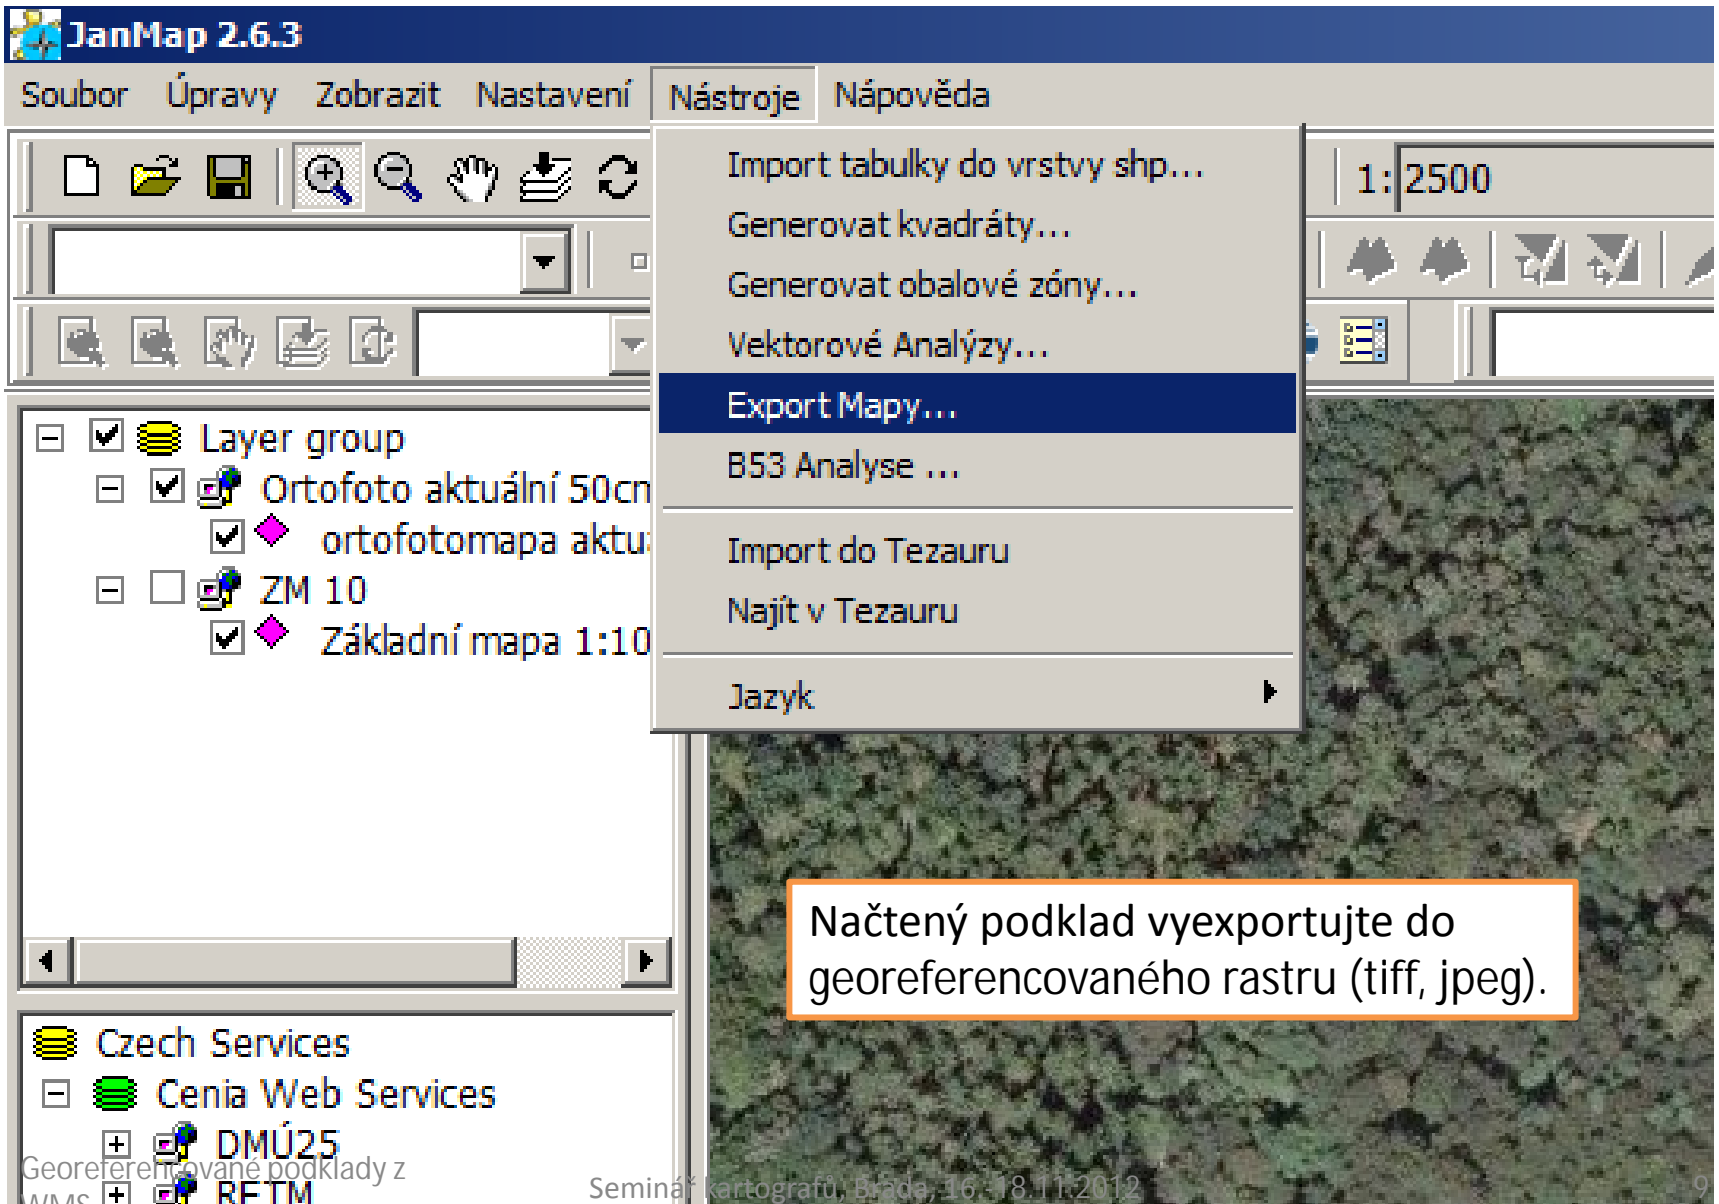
JanMap 2.6.3

Soubor Úpravy Zobrazit Nastavení Nástroje Nápověda

1: 2500

Import tabulky do vrstvy shp...
Generovat kvadráty...
Generovat obalové zóny...
Vektorové Analýzy...
Export Mapy...
B53 Analyse ...
Import do Tezauru
Najít v Tezauru
Jazyk

Layer group
Ortofoto aktuální 50cn
ortofotomapa aktu
ZM 10
Základní mapa 1:10

Czech Services
Cenia Web Services
DMÚ25
RETM

Načtený podklad vyexportujte do georeferencovaného rastru (tiff, jpeg).

Georeferencované podklady z WMS

Seminář kartografů, Brade, 16.-18.11.2012

9